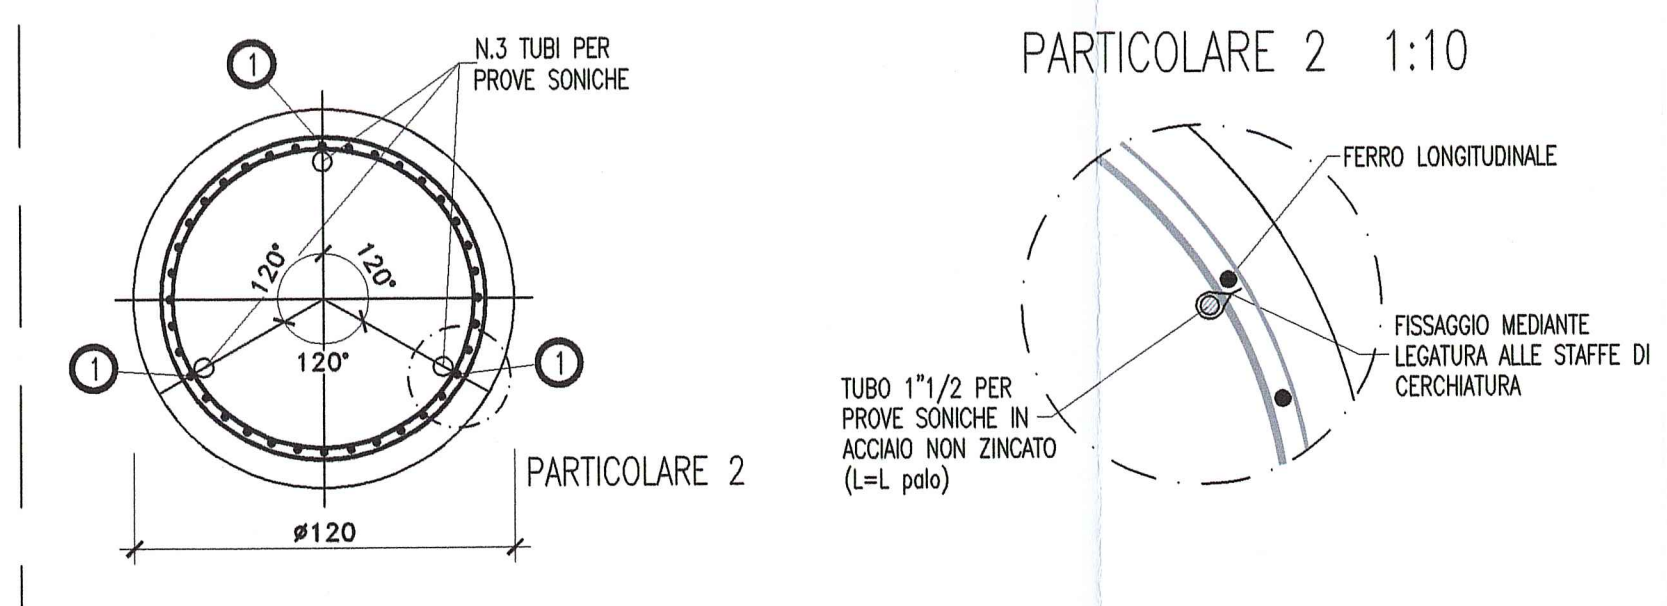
N.3 TUBI PER PROVE SONICHE

1

120°

120°

120°

1

1

PARTICOLARE 2

ø120

PARTICOLARE 2 1:10

FERRO LONGITUDINALE

FISSAGGIO MEDIANTE LEGATURA ALLE STAFFE DI CERCHIATURA

TUBO 1"1/2 PER PROVE SONICHE IN ACCIAIO NON ZINCATO (L=L palo)